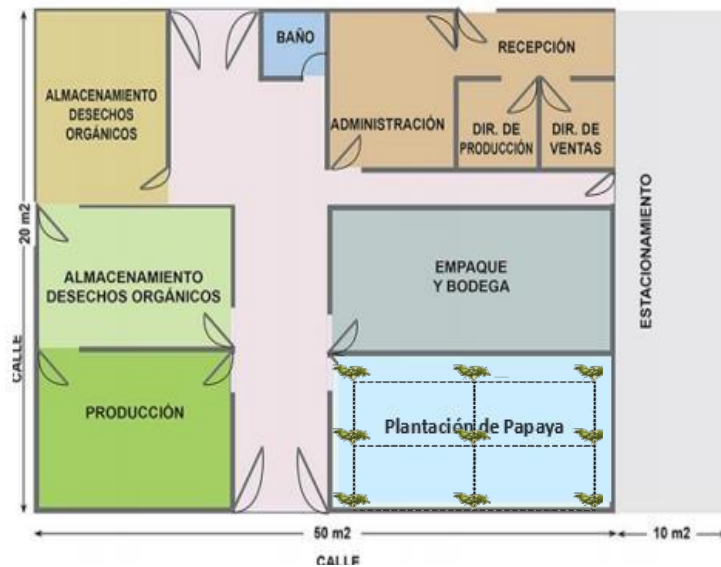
BAÑO

RECEPCIÓN

ALMACENAMIENTO DESECHOS ORGÁNICOS

ADMINISTRACIÓN

DIR. DE PRODUCCIÓN

DIR. DE VENTAS

20 m2

ESTACIONAMIENTO

ALMACENAMIENTO DESECHOS ORGÁNICOS

EMPAQUE Y BODEGA

CALLE

PRODUCCIÓN

Plantación de Papaya

50 m2

10 m2

CALLE